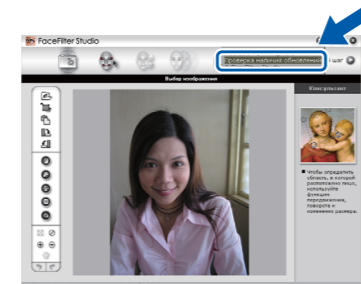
FaceFilter Studio

Проверка наличия обновлений

шаг

Выбор изображения

Инструменты

Чтобы определить область, в которой расположено лицо, используйте функции передвижения, поворота и изменения размера.